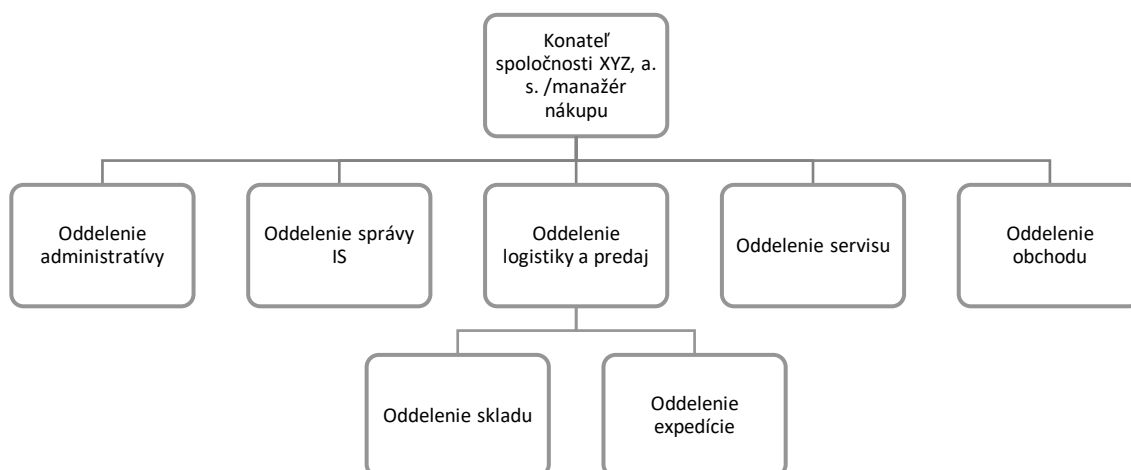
Konateľ spoločnosti XYZ, a. s. /manažér nákupu

Oddelenie administratívy

Oddelenie správy IS

Oddelenie logistiky a predaj

Oddelenie servisu

Oddelenie obchodu

Oddelenie skladu

Oddelenie expedície